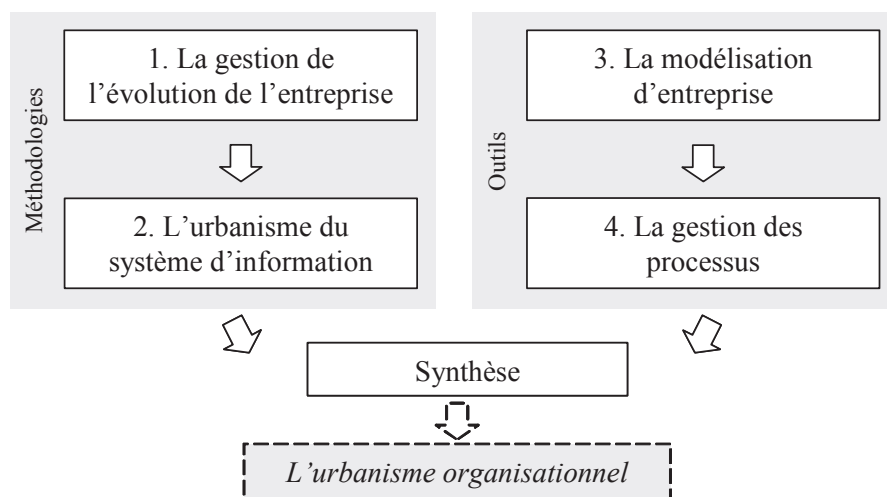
Méthodologies

1. La gestion de l'évolution de l'entreprise

2. L'urbanisme du système d'information

Outils

3. La modélisation d'entreprise

4. La gestion des processus

Synthèse

*L'urbanisme organisationnel*